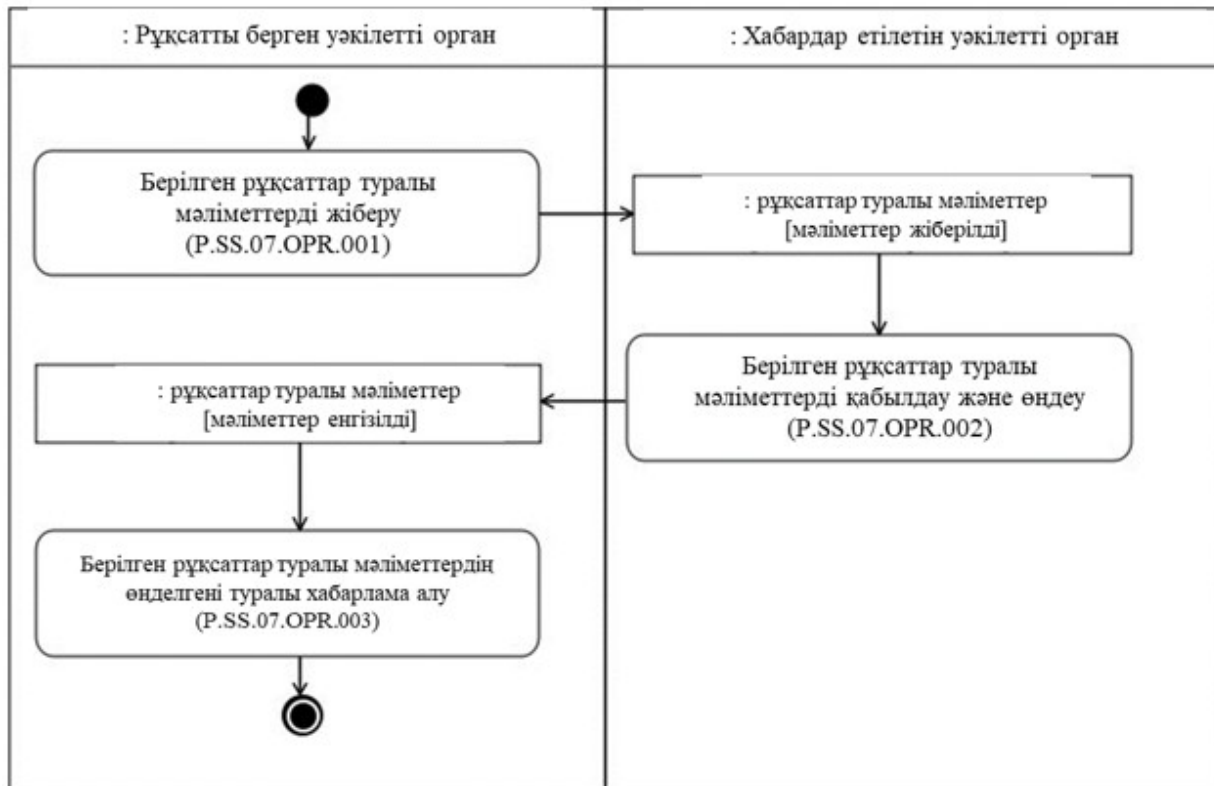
: Рұқсатты берген уәкілетті орган

: Хабардар етілетін уәкілетті орган

Берілген рұқсаттар туралы мәліметтерді жіберу (P.SS.07.OPR.001)

: рұқсаттар туралы мәліметтер [мәліметтер жіберілді]

Берілген рұқсаттар туралы мәліметтерді қабылдау және өңдеу (P.SS.07.OPR.002)

: рұқсаттар туралы мәліметтер [мәліметтер енгізілді]

Берілген рұқсаттар туралы мәліметтердің өңделгені туралы хабарлама алу (P.SS.07.OPR.003)